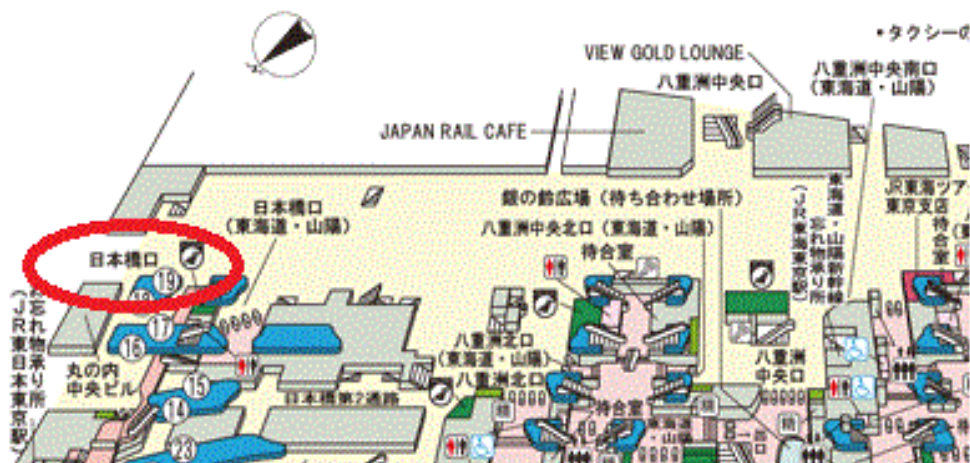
・タクシーの

VIEW GOLD LOUNGE

八重洲中央口

八重洲中央南口
（東海道・山陽）

JAPAN RAIL CAFE

（JR東海東京駅）

東海道・山陽新幹線
忘れ物承り所

JR東海ツアーズ
東京支店

待合室

日本橋口
（東海道・山陽）

銀の鈴広場（待ち合わせ場所）

八重洲中央北口（東海道・山陽）

待合室

日本橋口

19

18

17

16

15

14

23

（JR東日本東京駅）
忘れ物承り所

丸の内
中央ビル

日本橋第2通路

八重洲北口
（東海道・山陽）

八重洲北口

八重洲
中央口

待合室